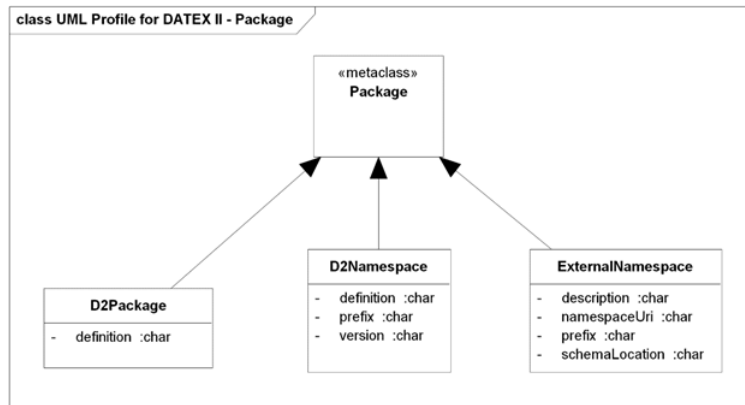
class UML Profile for DATEX II - Package

«metaclass»
Package

D2Package
- definition :char

D2Namespace
- definition :char
- prefix :char
- version :char

ExternalNamespace
- description :char
- namespaceUri :char
- prefix :char
- schemaLocation :char